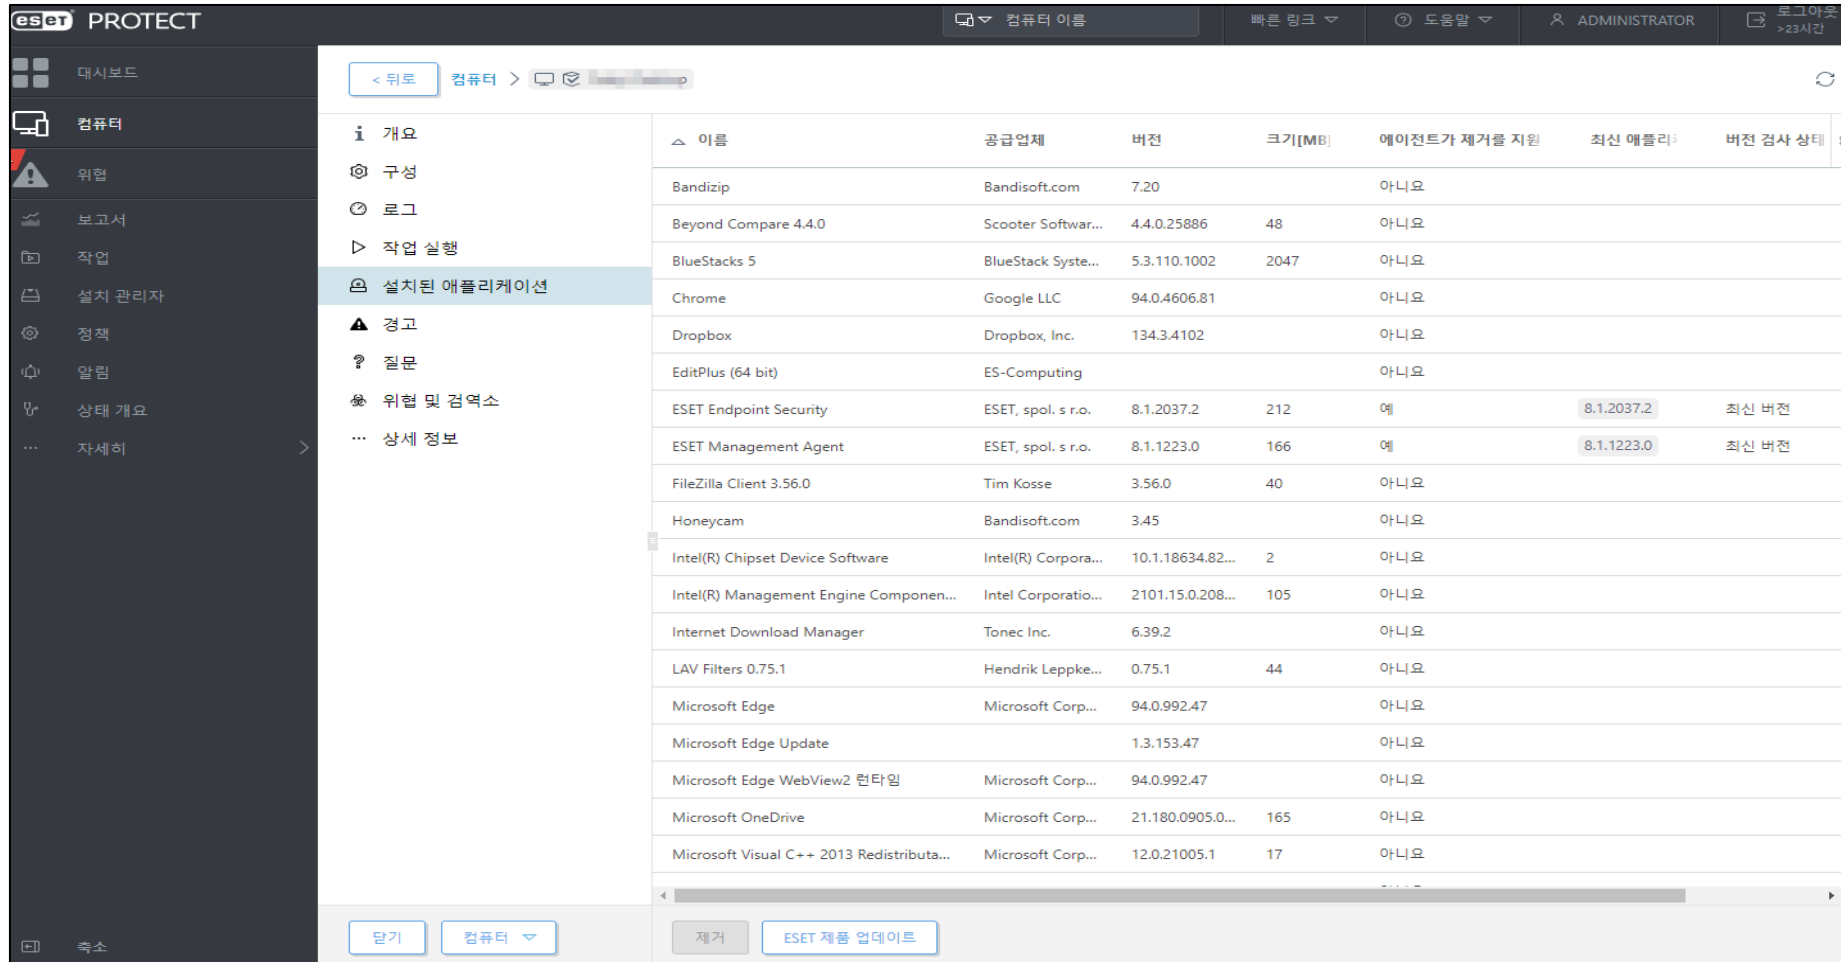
eset PROTECT

컴퓨터 이름 | 빠른 링크 | 도움말 | ADMINISTRATOR | 로그아웃 >23시간

대시보드
컴퓨터
위협
보고서
작업
설치 관리자
정책
알림
상태 개요
자세히

< 뒤로 | 컴퓨터 > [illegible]

i 개요
구성
로그
작업 실행
설치된 애플리케이션
경고
질문
위협 및 검역소
상세 정보

| 이름 | 공급업체 | 버전 | 크기[MB] | 에이전트가 제거를 지원 | 최신 애플리 | 버전 검사 상태 |
|---|---|---|---|---|---|---|
| Bandizip | Bandisoft.com | 7.20 | | 아니요 | | |
| Beyond Compare 4.4.0 | Scooter Softwar... | 4.4.0.25886 | 48 | 아니요 | | |
| BlueStacks 5 | BlueStack Syste... | 5.3.110.1002 | 2047 | 아니요 | | |
| Chrome | Google LLC | 94.0.4606.81 | | 아니요 | | |
| Dropbox | Dropbox, Inc. | 134.3.4102 | | 아니요 | | |
| EditPlus (64 bit) | ES-Computing | | | 아니요 | | |
| ESET Endpoint Security | ESET, spol. s r.o. | 8.1.2037.2 | 212 | 예 | 8.1.2037.2 | 최신 버전 |
| ESET Management Agent | ESET, spol. s r.o. | 8.1.1223.0 | 166 | 예 | 8.1.1223.0 | 최신 버전 |
| FileZilla Client 3.56.0 | Tim Kosse | 3.56.0 | 40 | 아니요 | | |
| Honeycam | Bandisoft.com | 3.45 | | 아니요 | | |
| Intel(R) Chipset Device Software | Intel(R) Corpora... | 10.1.18634.82... | 2 | 아니요 | | |
| Intel(R) Management Engine Componen... | Intel Corporatio... | 2101.15.0.208... | 105 | 아니요 | | |
| Internet Download Manager | Tonec Inc. | 6.39.2 | | 아니요 | | |
| LAV Filters 0.75.1 | Hendrik Leppke... | 0.75.1 | 44 | 아니요 | | |
| Microsoft Edge | Microsoft Corp... | 94.0.992.47 | | 아니요 | | |
| Microsoft Edge Update | | 1.3.153.47 | | 아니요 | | |
| Microsoft Edge WebView2 런타임 | Microsoft Corp... | 94.0.992.47 | | 아니요 | | |
| Microsoft OneDrive | Microsoft Corp... | 21.180.0905.0... | 165 | 아니요 | | |
| Microsoft Visual C++ 2013 Redistributa... | Microsoft Corp... | 12.0.21005.1 | 17 | 아니요 | | |

축소
닫기 | 컴퓨터 | 제거 | ESET 제품 업데이트